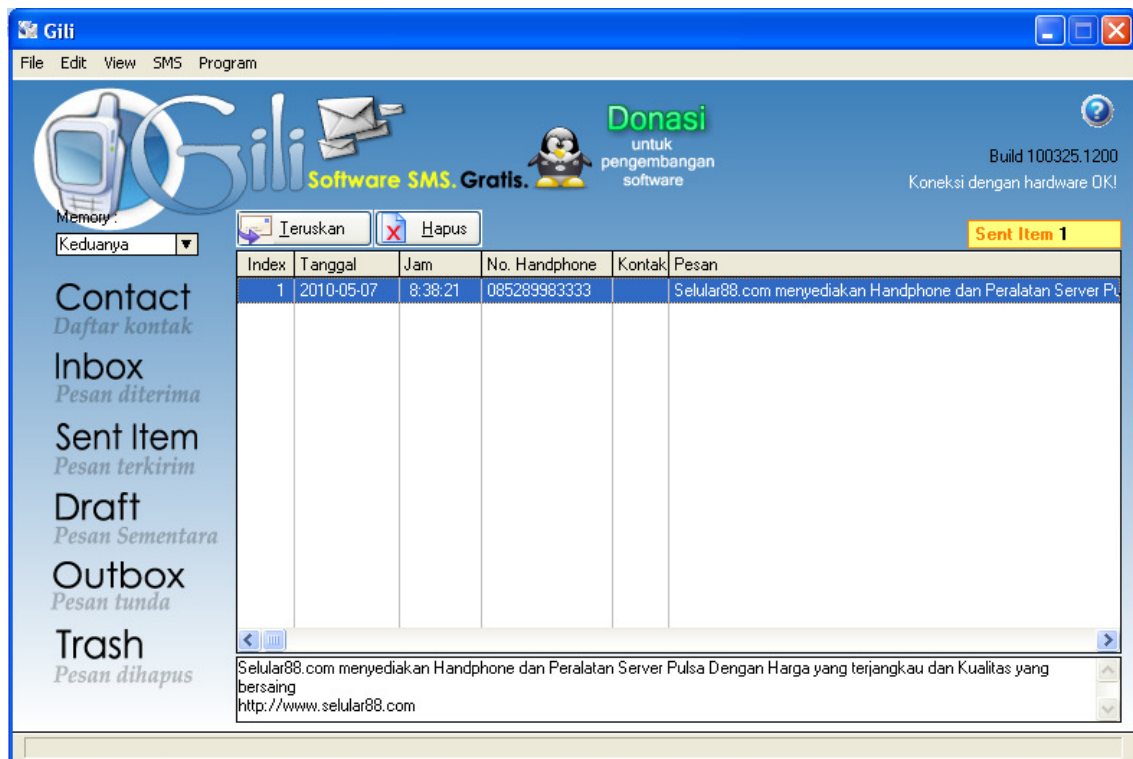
Gili

File Edit View SMS Program

Gili

Software SMS. Gratis.

Donasi
untuk
pengembangan
software

Build 100325.1200
Koneksi dengan hardware OK!

Memory :
Keduanya

Teruskan
Hapus

Sent Item 1

| Index | Tanggal | Jam | No. Handphone | Kontak | Pesan |
|---|---|---|---|---|---|
| 1 | 2010-05-07 | 8:38:21 | 085289983333 | | Selular88.com menyediakan Handphone dan Peralatan Server Pu |

Contact
Daftar kontak

Inbox
Pesan diterima

Sent Item
Pesan terkirim

Draft
Pesan Sementara

Outbox
Pesan tunda

Trash
Pesan dihapus

Selular88.com menyediakan Handphone dan Peralatan Server Pulsa Dengan Harga yang terjangkau dan Kualitas yang bersaing
http://www.selular88.com